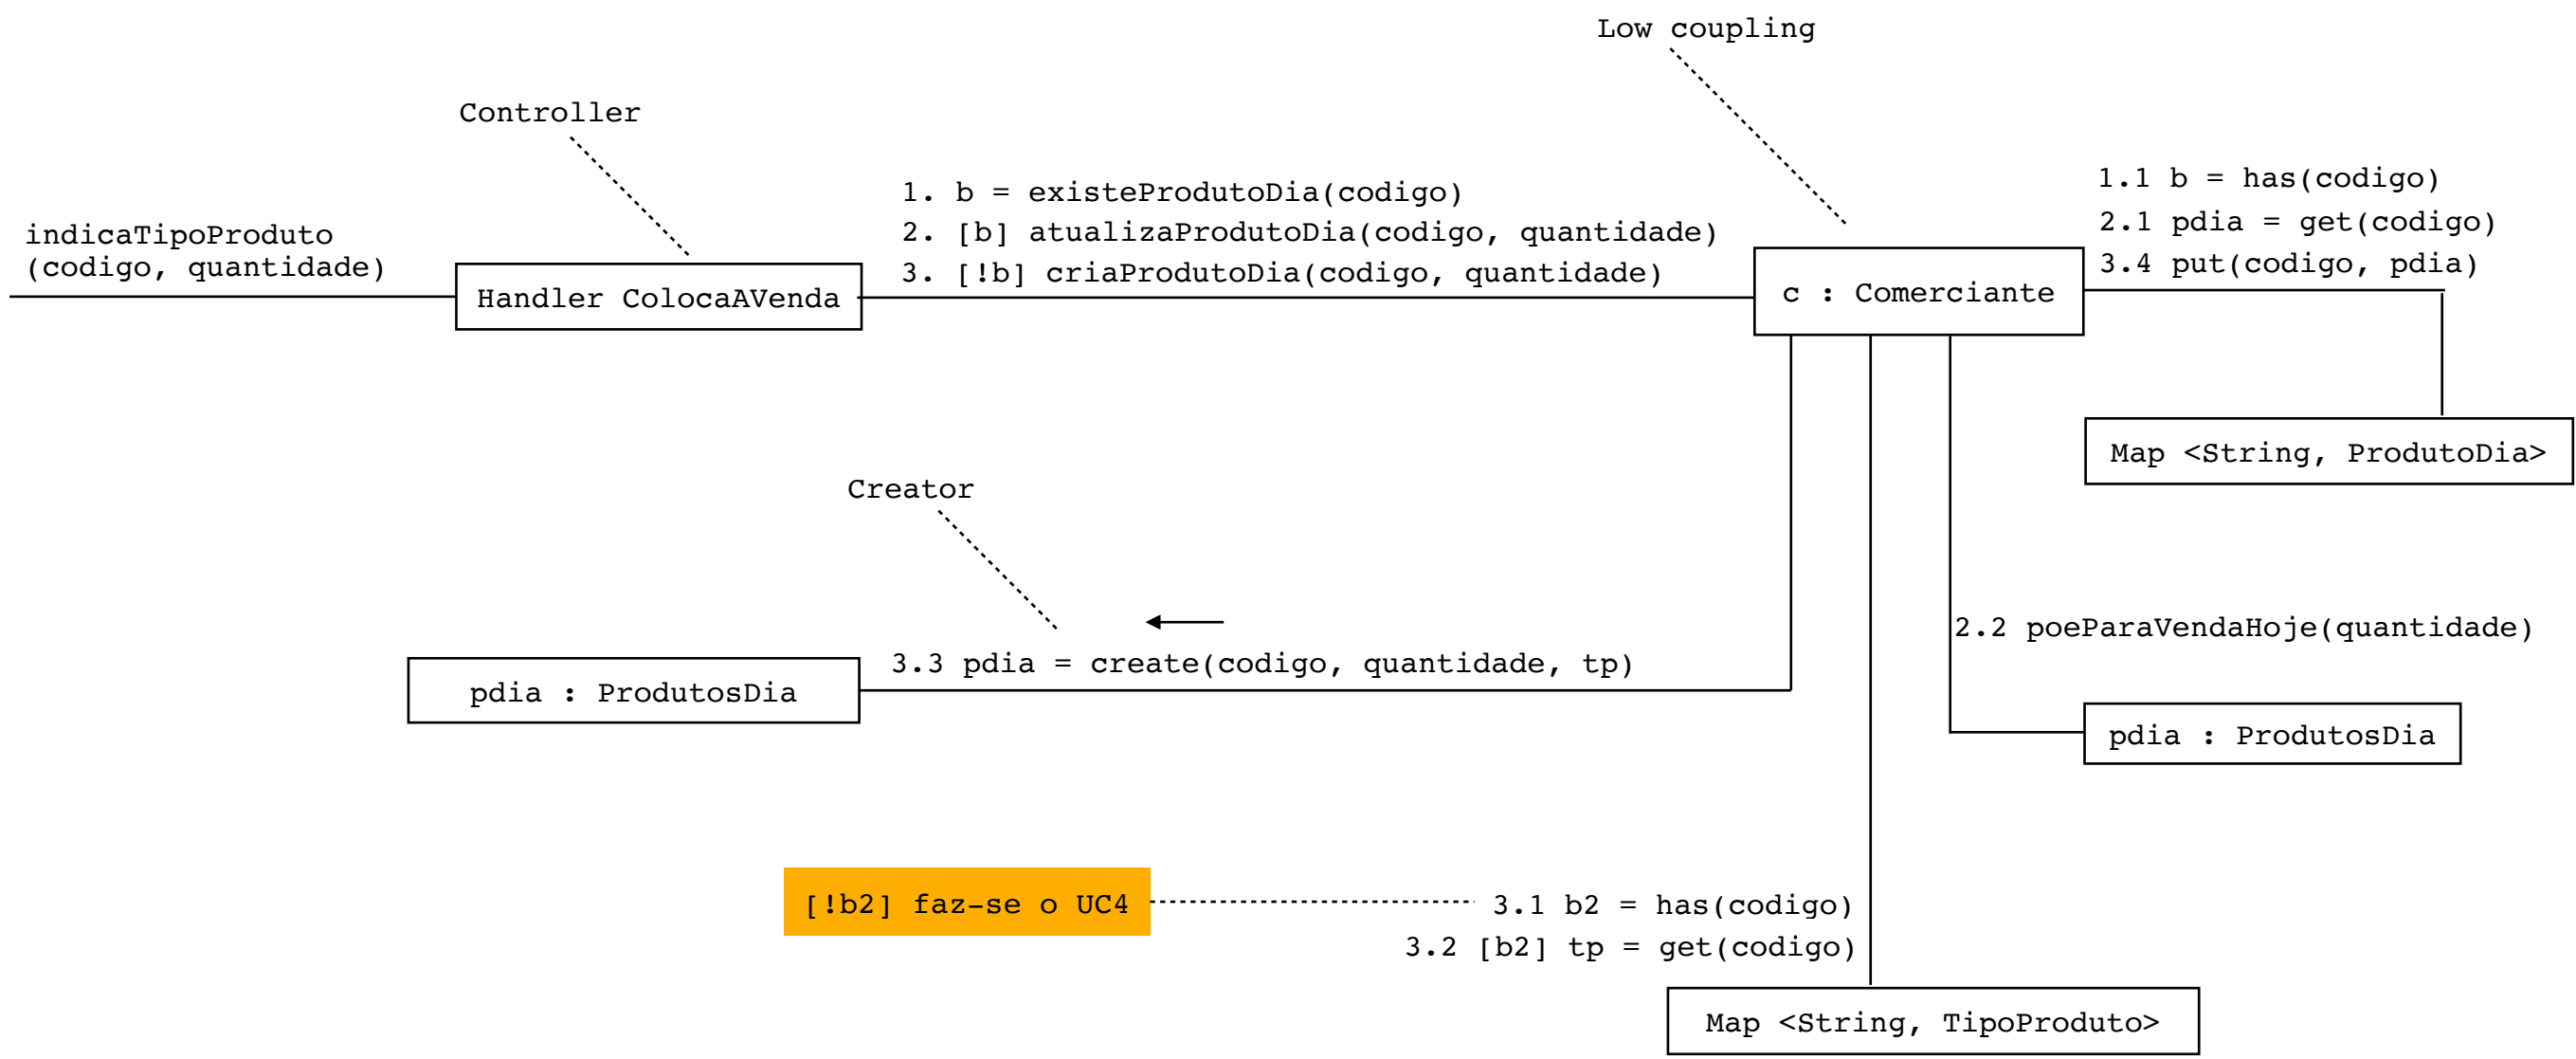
Low coupling

Controller

indicaTipoProduto (codigo, quantidade)

Handler ColocaAVenda

1. b = existeProdutoDia(codigo)
2. [b] atualizaProdutoDia(codigo, quantidade)
3. [!b] criaProdutoDia(codigo, quantidade)

c : Comerciante

1.1 b = has(codigo)
2.1 pdia = get(codigo)
3.4 put(codigo, pdia)

Map <String, ProdutoDia>

Creator

3.3 pdia = create(codigo, quantidade, tp)

pdia : ProdutosDia

2.2 poeParaVendaHoje(quantidade)

pdia : ProdutosDia

[!b2] faz-se o UC4

3.1 b2 = has(codigo)
3.2 [b2] tp = get(codigo)

Map <String, TipoProduto>